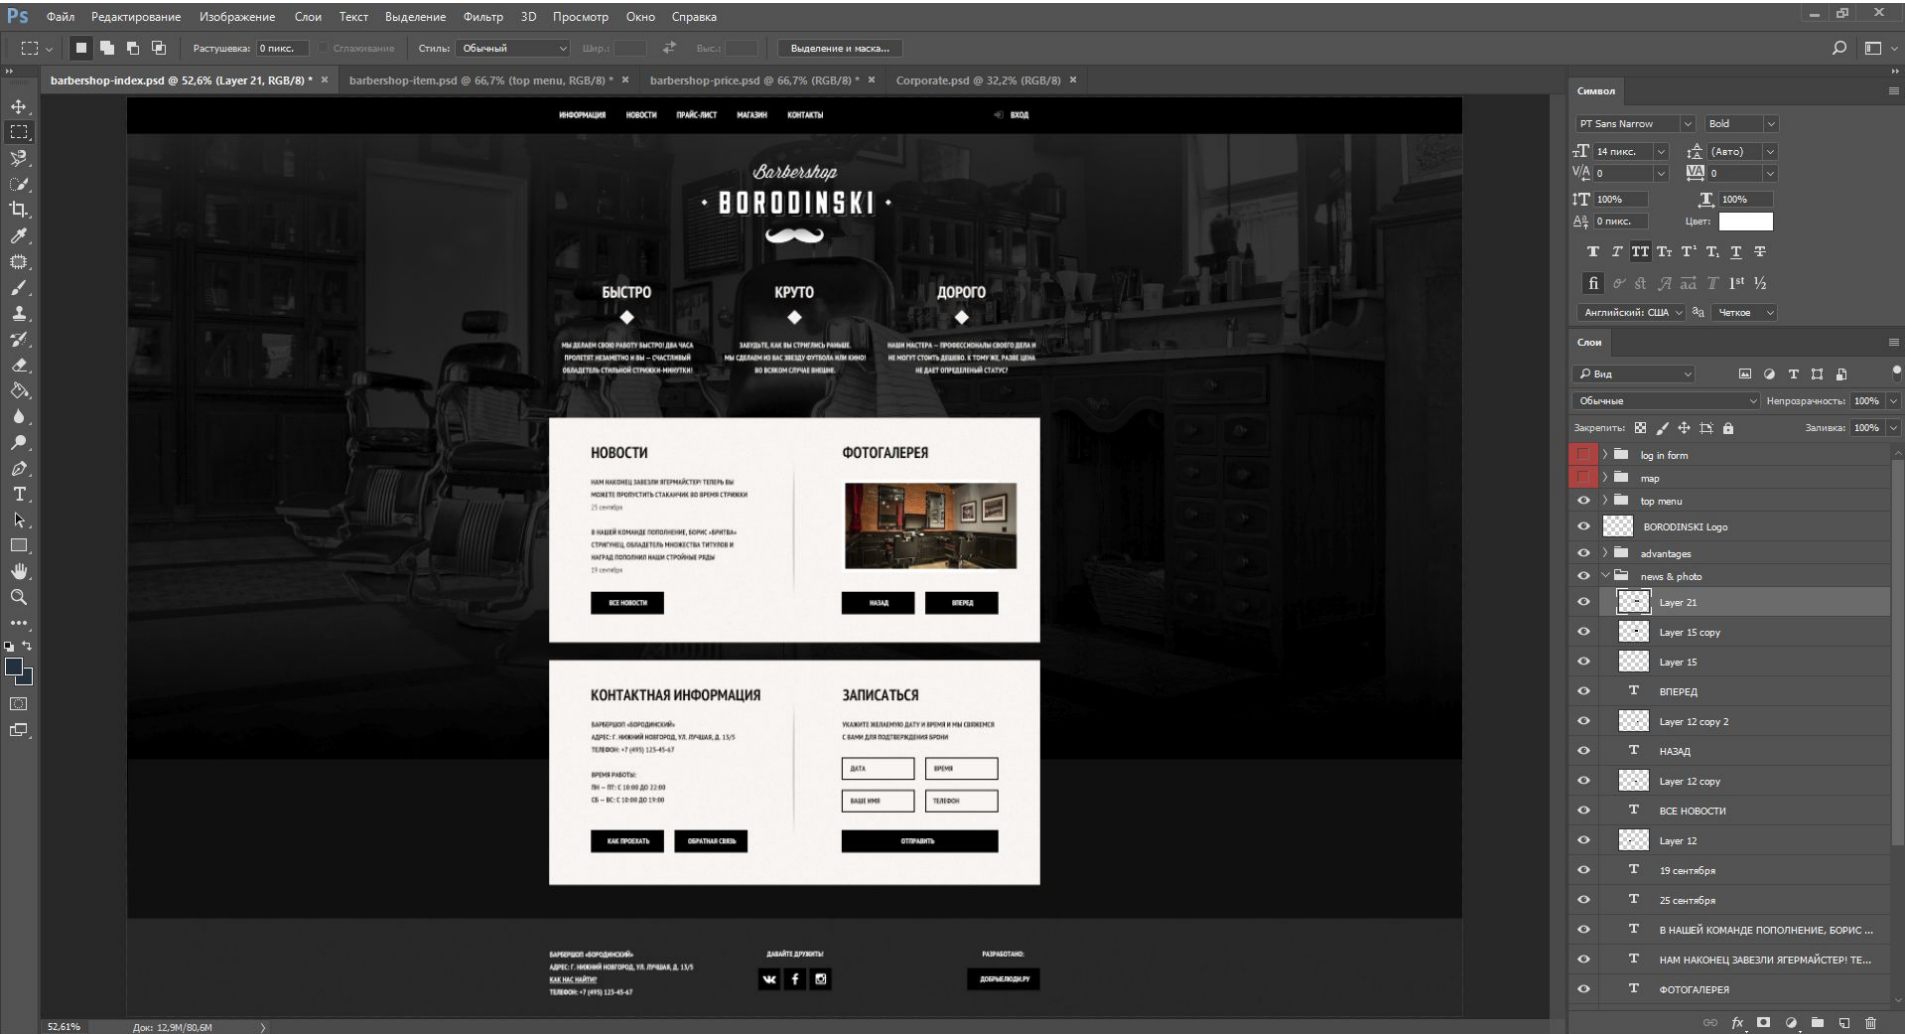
Ps Файл Редактирование Изображение Слои Текст Выделение Фильтр 3D Просмотр Окно Справка

Растушевка: 0 пикс. Сглаживание Стиль: Обычный Шир.: Выс.: Выделение и маска...

barbershop-index.psd @ 52,6% (Layer 21, RGB/8) * × barbershop-item.psd @ 66,7% (top menu, RGB/8) * × barbershop-price.psd @ 66,7% (RGB/8) * × Corporate.psd @ 32,2% (RGB/8) ×

ИНФОРМАЦИЯ НОВОСТИ ПРАЙС-ЛИСТ МАГАЗИН КОНТАКТЫ ВХОД

Barbershop
BORODINSKI

БЫСТРО
МЫ ДЕЛАЕМ СВОЮ РАБОТУ БЫСТРО! ДВА ЧАСА ПРОЛЕТЯТ НЕЗАМЕТНО И ВЫ – СЧАСТЛИВЫЙ ОБЛАДАТЕЛЬ СТИЛЬНОЙ СТРИЖКИ-МИНУТКИ!

КРУТО
ЗАБУДЬТЕ, КАК ВЫ СТРИГЛИСЬ РАНЬШЕ. МЫ СДЕЛАЕМ ИЗ ВАС ЗВЕЗДУ ФУТБОЛА ИЛИ КИНО! ВО ВСЯКОМ СЛУЧАЕ ВНЕШНЕ.

ДОРОГО
НАШИ МАСТЕРА – ПРОФЕССИОНАЛЫ СВОЕГО ДЕЛА И НЕ МОГУТ СТОИТЬ ДЕШЕВО. К ТОМУ ЖЕ, РАЗВЕ ЦЕНА НЕ ДАЕТ ОПРЕДЕЛЕННЫЙ СТАТУС?

НОВОСТИ
НАМ НАКОНЕЦ ЗАВЕЗЛИ ЯГЕРМАЙСТЕР! ТЕПЕРЬ ВЫ МОЖЕТЕ ПРОПУСТИТЬ СТАКАНЧИК ВО ВРЕМЯ СТРИЖКИ
25 сентября
В НАШЕЙ КОМАНДЕ ПОПОЛНЕНИЕ, БОРИС «БРИТВА» СТРИГУНЕЦ, ОБЛАДАТЕЛЬ МНОЖЕСТВА ТИТУЛОВ И НАГРАД ПОПОЛНИЛ НАШИ СТРОЙНЫЕ РЯДЫ
19 сентября
ВСЕ НОВОСТИ

ФОТОГАЛЕРЕЯ
НАЗАД ВПЕРЕД

КОНТАКТНАЯ ИНФОРМАЦИЯ
БАРБЕРШОП «БОРОДИНСКИЙ»
АДРЕС: Г. НИЖНИЙ НОВГОРОД, УЛ. ЛУЧШАЯ, Д. 13/5
ТЕЛЕФОН: +7 (495) 123-45-67
ВРЕМЯ РАБОТЫ:
ПН – ПТ: С 10:00 ДО 22:00
СБ – ВС: С 10:00 ДО 19:00
КАК ПРОЕХАТЬ ОБРАТНАЯ СВЯЗЬ

ЗАПИСАТЬСЯ
УКАЖИТЕ ЖЕЛАЕМУЮ ДАТУ И ВРЕМЯ И МЫ СВЯЖЕМСЯ С ВАМИ ДЛЯ ПОДТВЕРЖДЕНИЯ БРОНИ
ДАТА ВРЕМЯ
ВАШЕ ИМЯ ТЕЛЕФОН
ОТПРАВИТЬ

БАРБЕРШОП «БОРОДИНСКИЙ»
АДРЕС: Г. НИЖНИЙ НОВГОРОД, УЛ. ЛУЧШАЯ, Д. 13/5
КАК НАС НАЙТИ?
ТЕЛЕФОН: +7 (495) 123-45-67
ДАВАЙТЕ ДРУЖИТЬ!
РАЗРАБОТАНО:
ДОБРЫЕЛЮДИ.РУ

Символ
PT Sans Narrow Bold
14 пикс. (Авто)
0 0
100% 100%
0 пикс. Цвет:
Английский: США Четкое

Слои
Вид
Обычные Непрозрачность: 100%
Закрепить: Заливка: 100%
log in form
map
top menu
BORODINSKI Logo
advantages
news & photo
Layer 21
Layer 15 copy
Layer 15
ВПЕРЕД
Layer 12 copy 2
НАЗАД
Layer 12 copy
ВСЕ НОВОСТИ
Layer 12
19 сентября
25 сентября
В НАШЕЙ КОМАНДЕ ПОПОЛНЕНИЕ, БОРИС ...
НАМ НАКОНЕЦ ЗАВЕЗЛИ ЯГЕРМАЙСТЕР! ТЕ...
ФОТОГАЛЕРЕЯ

52,61% Док: 12,9M/80,6M